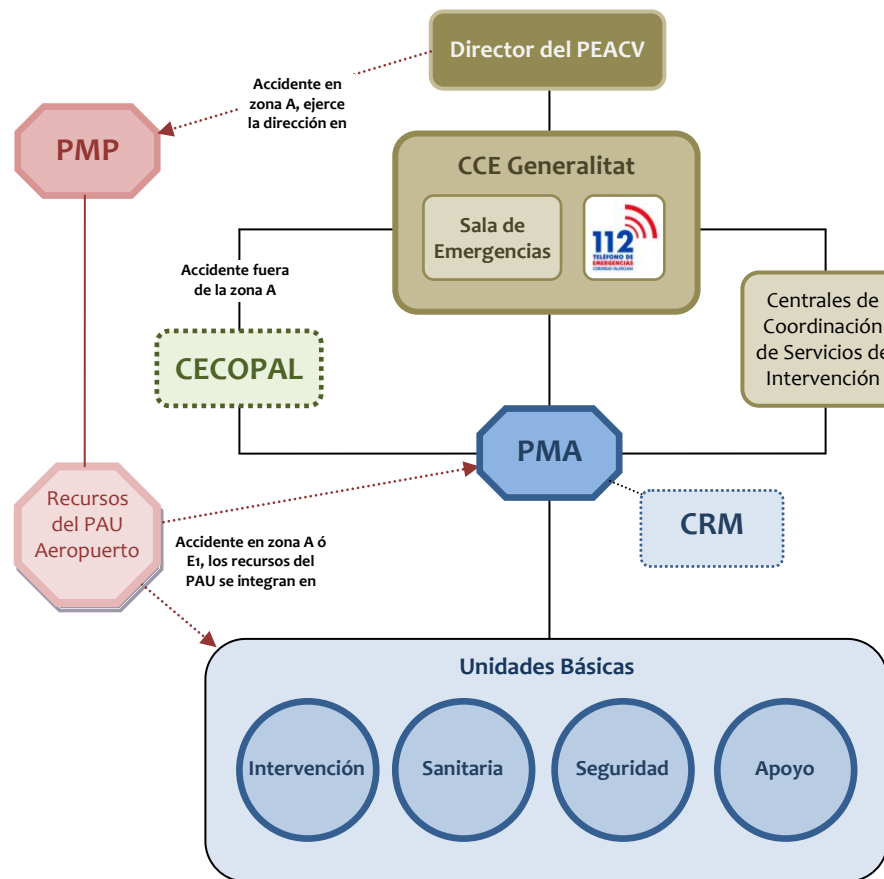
Director del PEACV

Accidente en zona A, ejerce la dirección en

PMP

CCE Generalitat

Sala de Emergencias

112 TELÉFONO DE EMERGENCIAS COMUNITAT VALENCIANA

Accidente fuera de la zona A

Centrales de Coordinación de Servicios de Intervención

CECOPAL

PMA

Recursos del PAU Aeropuerto

CRM

Accidente en zona A ó E1, los recursos del PAU se integran en

Unidades Básicas

Intervención

Sanitaria

Seguridad

Apoyo